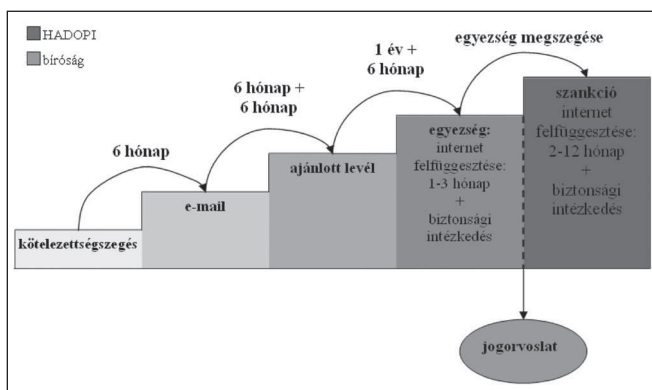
HADOPI

bíróság

6 hónap

6 hónap + 6 hónap

1 év + 6 hónap

egyezség megszegése

kötelezettségszegés

e-mail

ajánlott levél

egyezség: internet felfüggesztése: 1-3 hónap + biztonsági intézkedés

szankció internet felfüggesztése: 2-12 hónap + biztonsági intézkedés

jogorvoslat